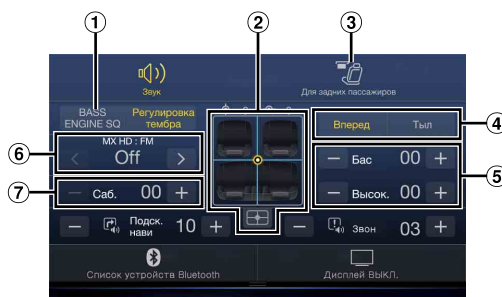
①
②
③
Звук
Для задних пассажиров
BASS ENGINE SQ
Регулировка тембра
④
Вперед
Тыл
⑥
MX HD : FM
<
Off
>
⑤
—
Бас
00
+
⑦
—
Саб.
00
+
—
Высок.
00
+
—
Подск. нави
10
+
—
Звон
03
+
Список устройств Bluetooth
Дисплей ВЫКЛ.